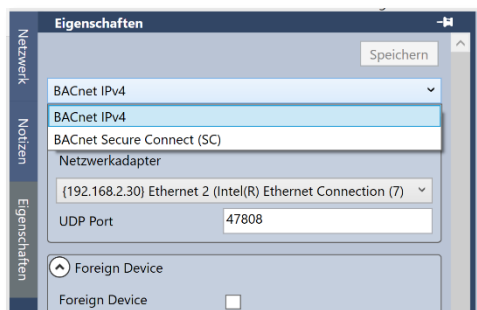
Eigenschaften

Netzwerk

Notizen

Eigenschaften

Speichern

BACnet IPv4

BACnet IPv4

BACnet Secure Connect (SC)

Netzwerkadapter

{192.168.2.30} Ethernet 2 (Intel(R) Ethernet Connection (7)

UDP Port

47808

Foreign Device

Foreign Device